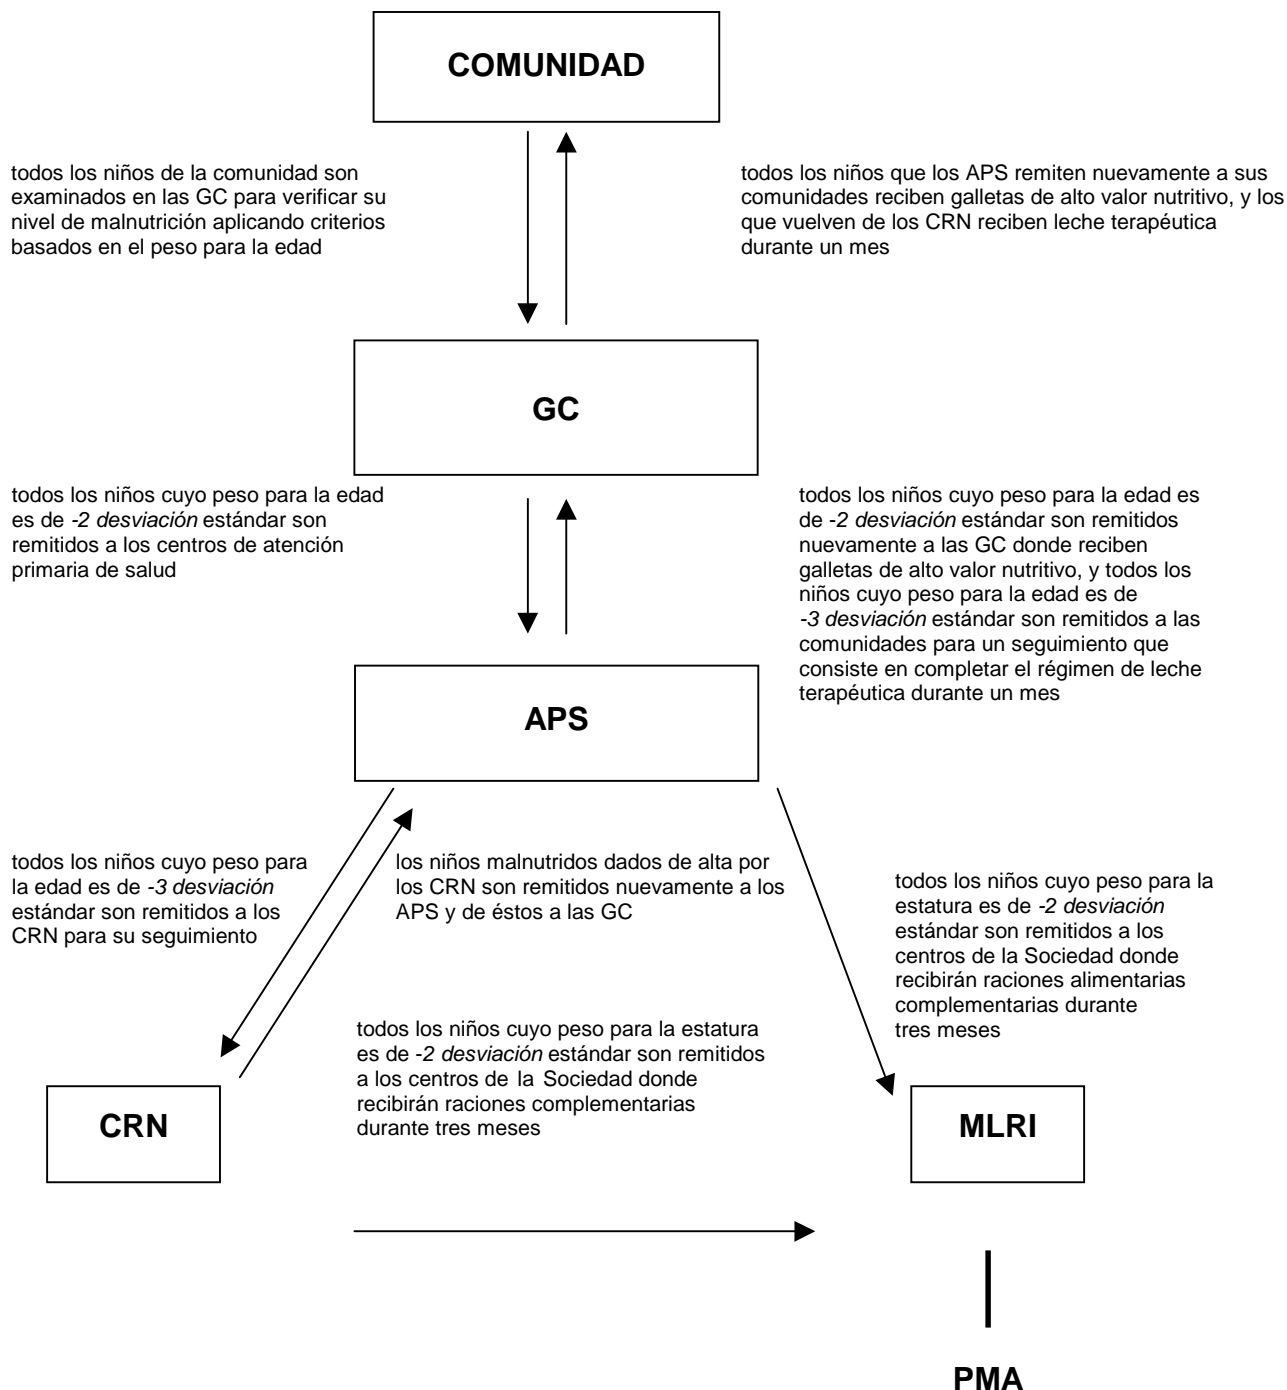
COMUNIDAD

todos los niños de la comunidad son examinados en las GC para verificar su nivel de malnutrición aplicando criterios basados en el peso para la edad

todos los niños que los APS remiten nuevamente a sus comunidades reciben galletas de alto valor nutritivo, y los que vuelven de los CRN reciben leche terapéutica durante un mes

GC

todos los niños cuyo peso para la edad es de *-2 desviación* estándar son remitidos a los centros de atención primaria de salud

todos los niños cuyo peso para la edad es de *-2 desviación* estándar son remitidos nuevamente a las GC donde reciben galletas de alto valor nutritivo, y todos los niños cuyo peso para la edad es de *-3 desviación* estándar son remitidos a las comunidades para un seguimiento que consiste en completar el régimen de leche terapéutica durante un mes

APS

todos los niños cuyo peso para la edad es de *-3 desviación* estándar son remitidos a los CRN para su seguimiento

los niños malnutridos dados de alta por los CRN son remitidos nuevamente a los APS y de éstos a las GC

todos los niños cuyo peso para la estatura es de *-2 desviación* estándar son remitidos a los centros de la Sociedad donde recibirán raciones alimentarias complementarias durante tres meses

todos los niños cuyo peso para la estatura es de *-2 desviación* estándar son remitidos a los centros de la Sociedad donde recibirán raciones complementarias durante tres meses

CRN

MLRI

PMA